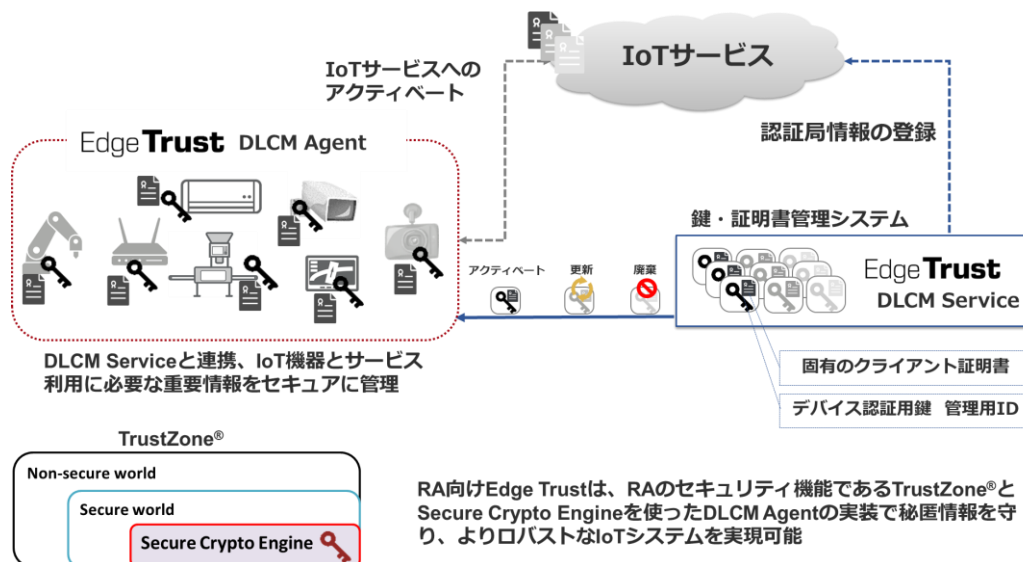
IoTサービス

IoTサービスへの
アクティベート

認証局情報の登録

EdgeTrust DLCM Agent

鍵・証明書管理システム

EdgeTrust
DLCM Service

アクティベート 更新 廃棄

DLCM Serviceと連携、IoT機器とサービス利用に必要な重要情報をセキュアに管理

固有のクライアント証明書

デバイス認証用鍵 管理用ID

TrustZone®

Non-secure world

Secure world

Secure Crypto Engine

RA向けEdge Trustは、RAのセキュリティ機能であるTrustZone®とSecure Crypto Engineを使ったDLCM Agentの実装で秘匿情報を守り、よりロバストなIoTシステムを実現可能